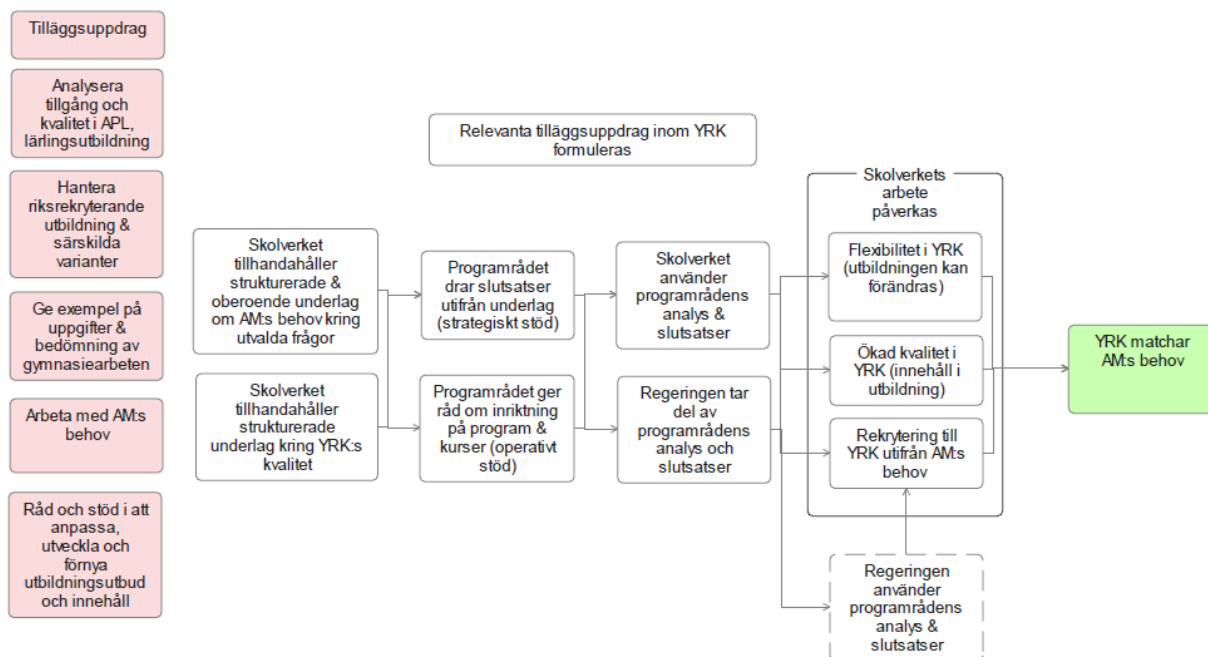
Tilläggsuppdrag

Analysera tillgång och kvalitet i APL, lärlingsutbildning

Hantera riksrekryterande utbildning & särskilda varianter

Ge exempel på uppgifter & bedömning av gymnasiearbeten

Arbeta med AM:s behov

Råd och stöd i att anpassa, utveckla och förnya utbildningsutbud och innehåll

Relevanta tilläggsuppdrag inom YRK formuleras

Skolverket tillhandahåller strukturerade & oberoende underlag om AM:s behov kring utvalda frågor

Skolverket tillhandahåller strukturerade underlag kring YRK:s kvalitet

Programrådet drar slutsatser utifrån underlag (strategiskt stöd)

Programrådet ger råd om inriktning på program & kurser (operativt stöd)

Skolverket använder programrådens analys & slutsatser

Regeringen tar del av programrådens analys och slutsatser

Skolverkets arbete påverkas

Flexibilitet i YRK (utbildningen kan förändras)

Ökad kvalitet i YRK (innehåll i utbildning)

Rekrytering till YRK utifrån AM:s behov

YRK matchar AM:s behov

Regeringen använder programrådens analys & slutsatser